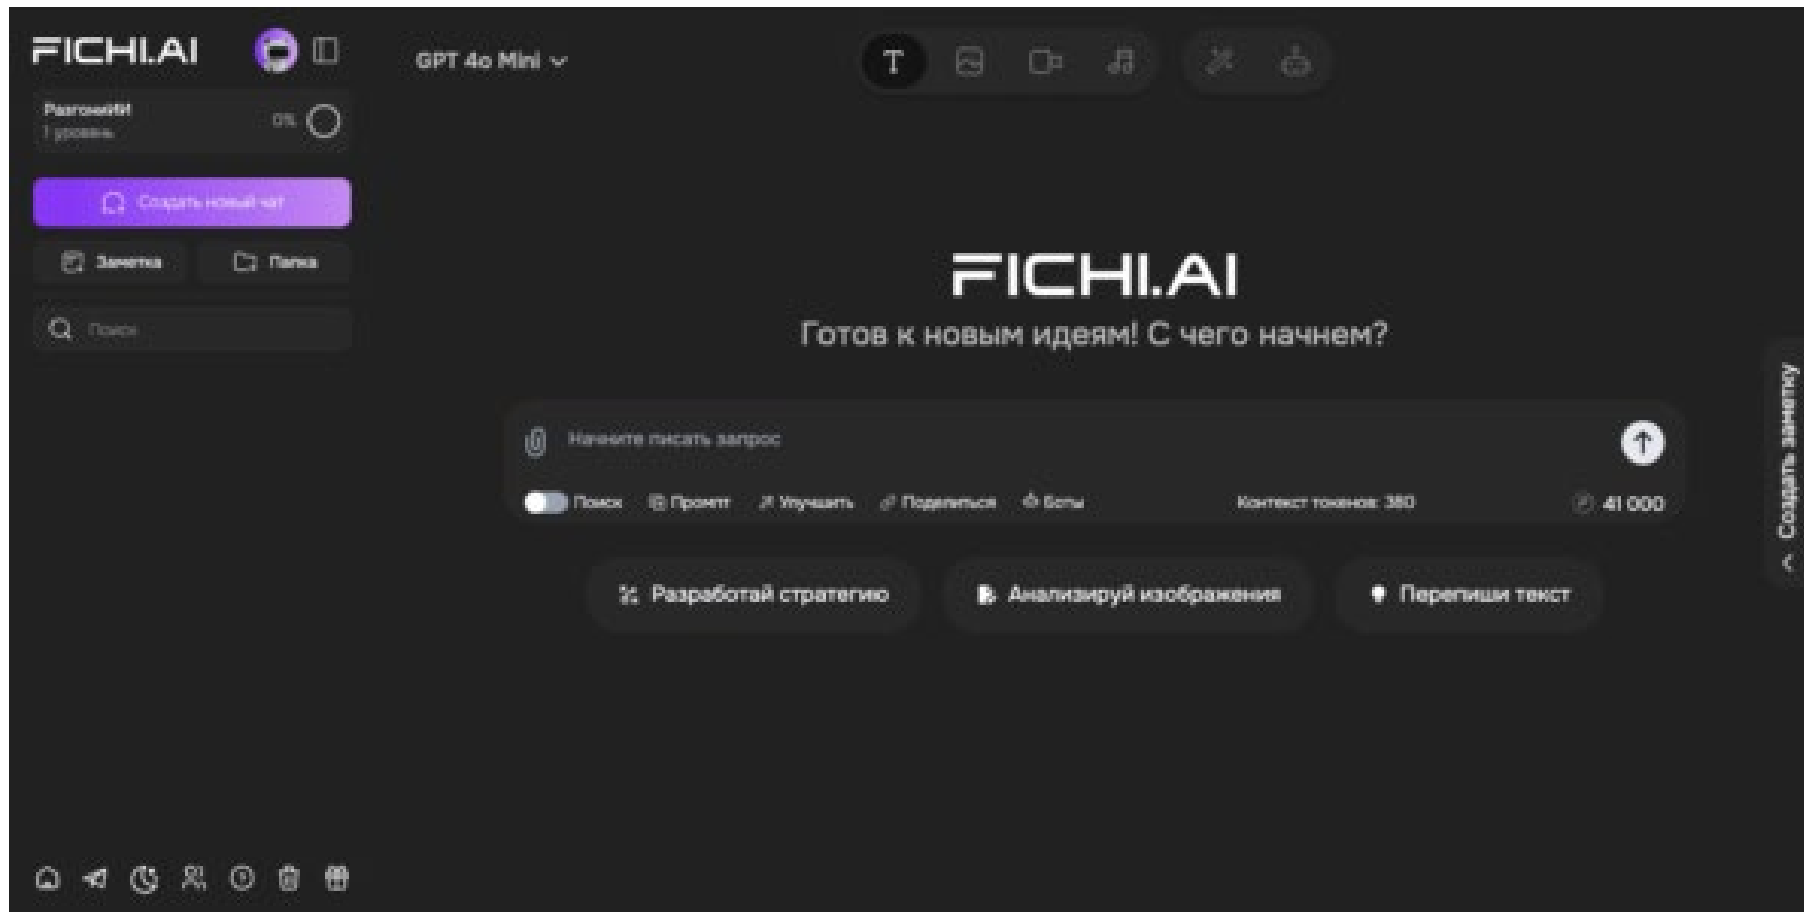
FICHI.AI

РазгонйИИ
1 уровень

0%

Создать новый чат

Заметка

Папка

Поиск

GPT 4o Mini

FICHI.AI

Готов к новым идеям! С чего начнем?

Начните писать запрос

Поиск

Промпт

Улучшить

Поделиться

Боты

Контекст токенов: 380

41 000

Разработай стратегию

Анализируй изображения

Перепиши текст

Создать заметку